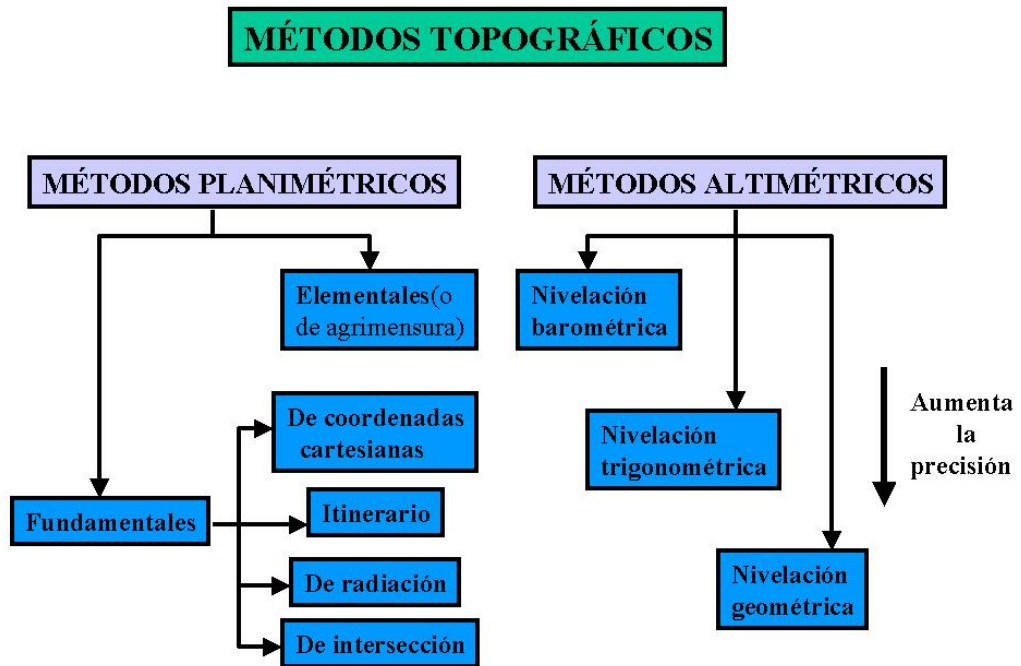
MÉTODOS TOPOGRÁFICOS

MÉTODOS PLANIMÉTRICOS

Elementales(o de agrimensura)

Fundamentales

De coordenadas cartesianas

Itinerario

De radiación

De intersección

MÉTODOS ALTIMÉTRICOS

Nivelación barométrica

Nivelación trigonométrica

Nivelación geométrica

Aumenta la precisión